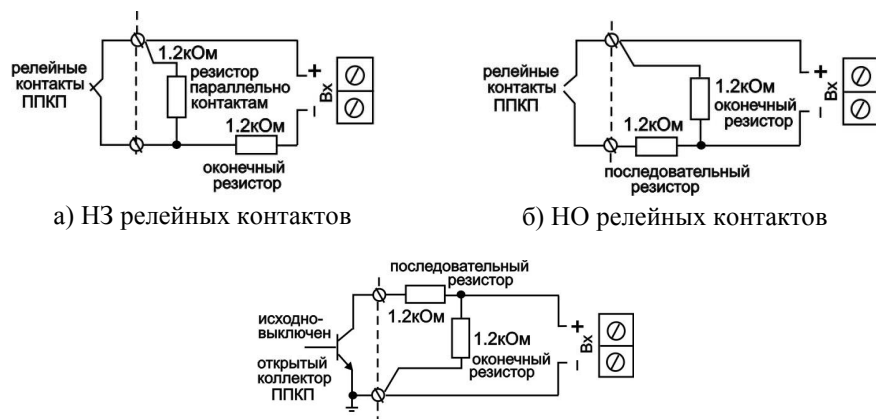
релейные контакты ППКП

1.2кОм

резистор параллельно контактам

1.2кОм

оконечный резистор

+

Вх

-

а) НЗ релейных контактов

релейные контакты ППКП

1.2кОм

оконечный резистор

1.2кОм

последовательный резистор

+

Вх

-

б) НО релейных контактов

последовательный резистор

исходно-выключен

1.2кОм

1.2кОм

оконечный резистор

открытый коллектор ППКП

+

Вх

-